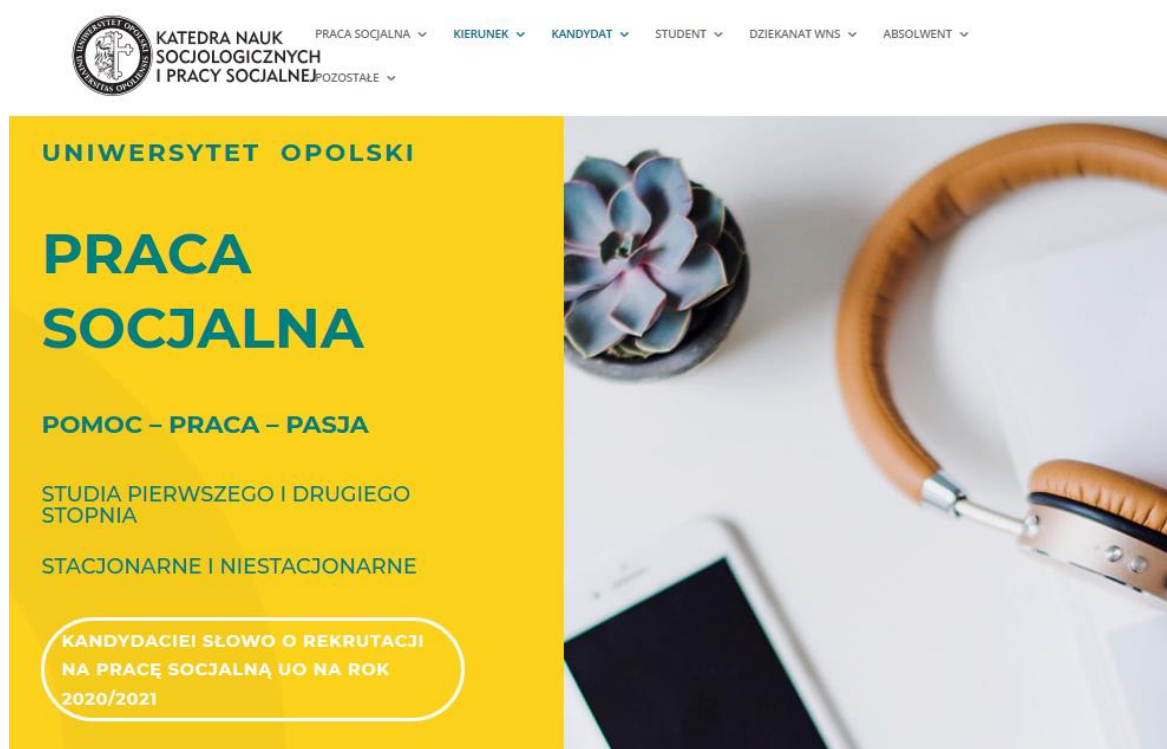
UNIWERSYTET OPOLSKI UNIVERSITAS OPOLIENSIS

KATEDRA NAUK SOCJOLOGICZNYCH I PRACY SOCJALNEJ

PRACA SOCJALNA ⌄ KIERUNEK ⌄ KANDYDAT ⌄ STUDENT ⌄ DZIEKANAT WNS ⌄ ABSOLWENT ⌄ POZOSTAŁE ⌄

UNIWERSYTET OPOLSKI

PRACA SOCJALNA

POMOC – PRACA – PASJA

STUDIA PIERWSZEGO I DRUGIEGO STOPNIA

STACJONARNE I NIESTACJONARNE

KANDYDACIE! SŁOWO O REKRUTACJI NA PRACĘ SOCJALNĄ UO NA ROK 2020/2021